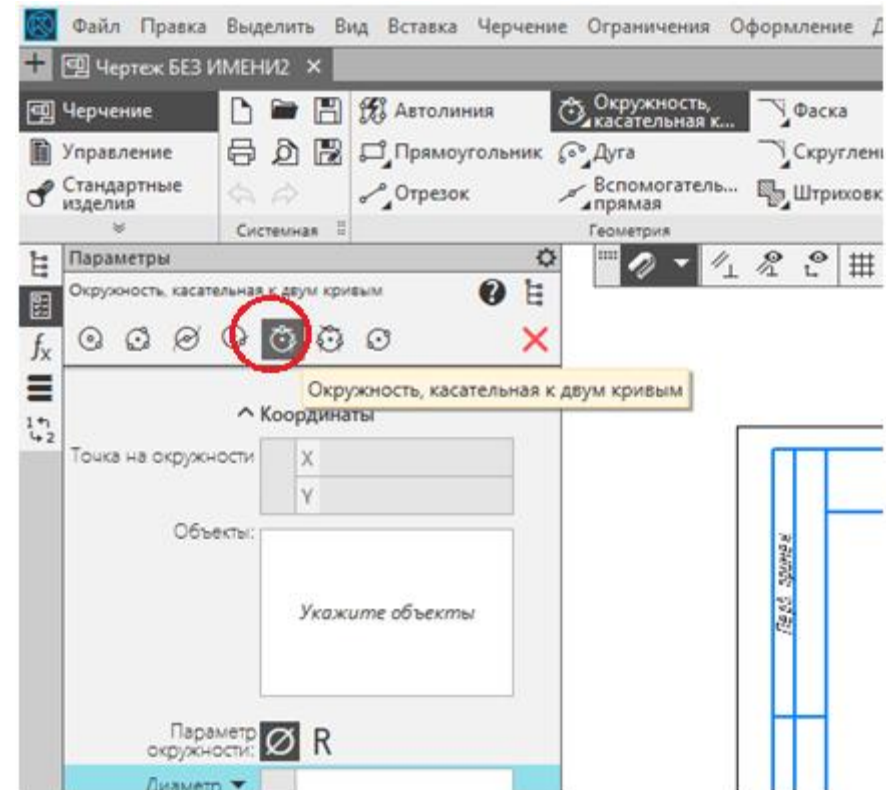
Файл Правка Выделить Вид Вставка Черчение Ограничения Оформление Д

Чертеж БЕЗ ИМЕНИ2 ×

Черчение
Управление
Стандартные изделия

Системная

Автолиния
Прямоугольник
Отрезок

Окружность, касательная к...
Дуга
Вспомогатель... прямая

Фаска
Скруглени
Штриховк

Геометрия

Параметры
Окружность, касательная к двум кривым

Окружность, касательная к двум кривым

^ Координаты

Точка на окружности X
Y

Объекты:
Укажите объекты

Параметр окружности: Ø R

Диаметр ▼

Перв. примен.